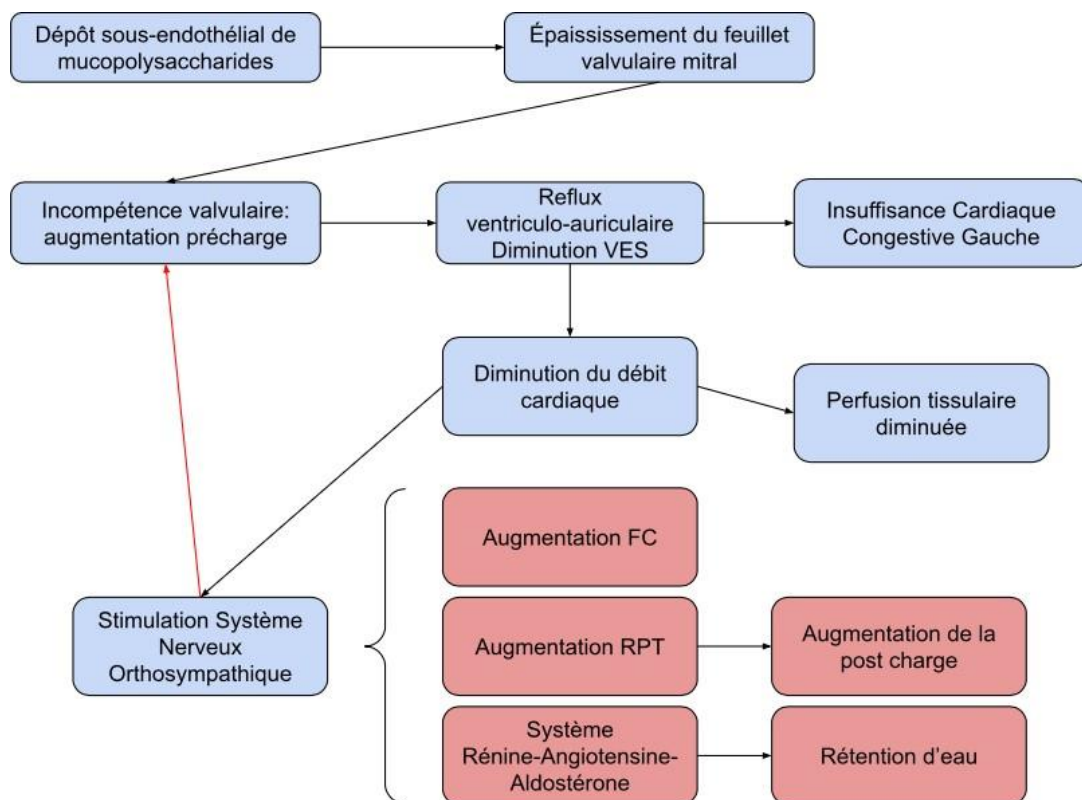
Dépôt sous-endothélial de mucopolysaccharides

Épaississement du feuillet valvulaire mitral

Incompétence valvulaire: augmentation précharge

Reflux ventriculo-auriculaire Diminution VES

Insuffisance Cardiaque Congestive Gauche

Diminution du débit cardiaque

Perfusion tissulaire diminuée

Stimulation Système Nerveux Orthosympathique

Augmentation FC

Augmentation RPT

Augmentation de la post charge

Système Rénine-Angiotensine-Aldostérone

Rétention d'eau